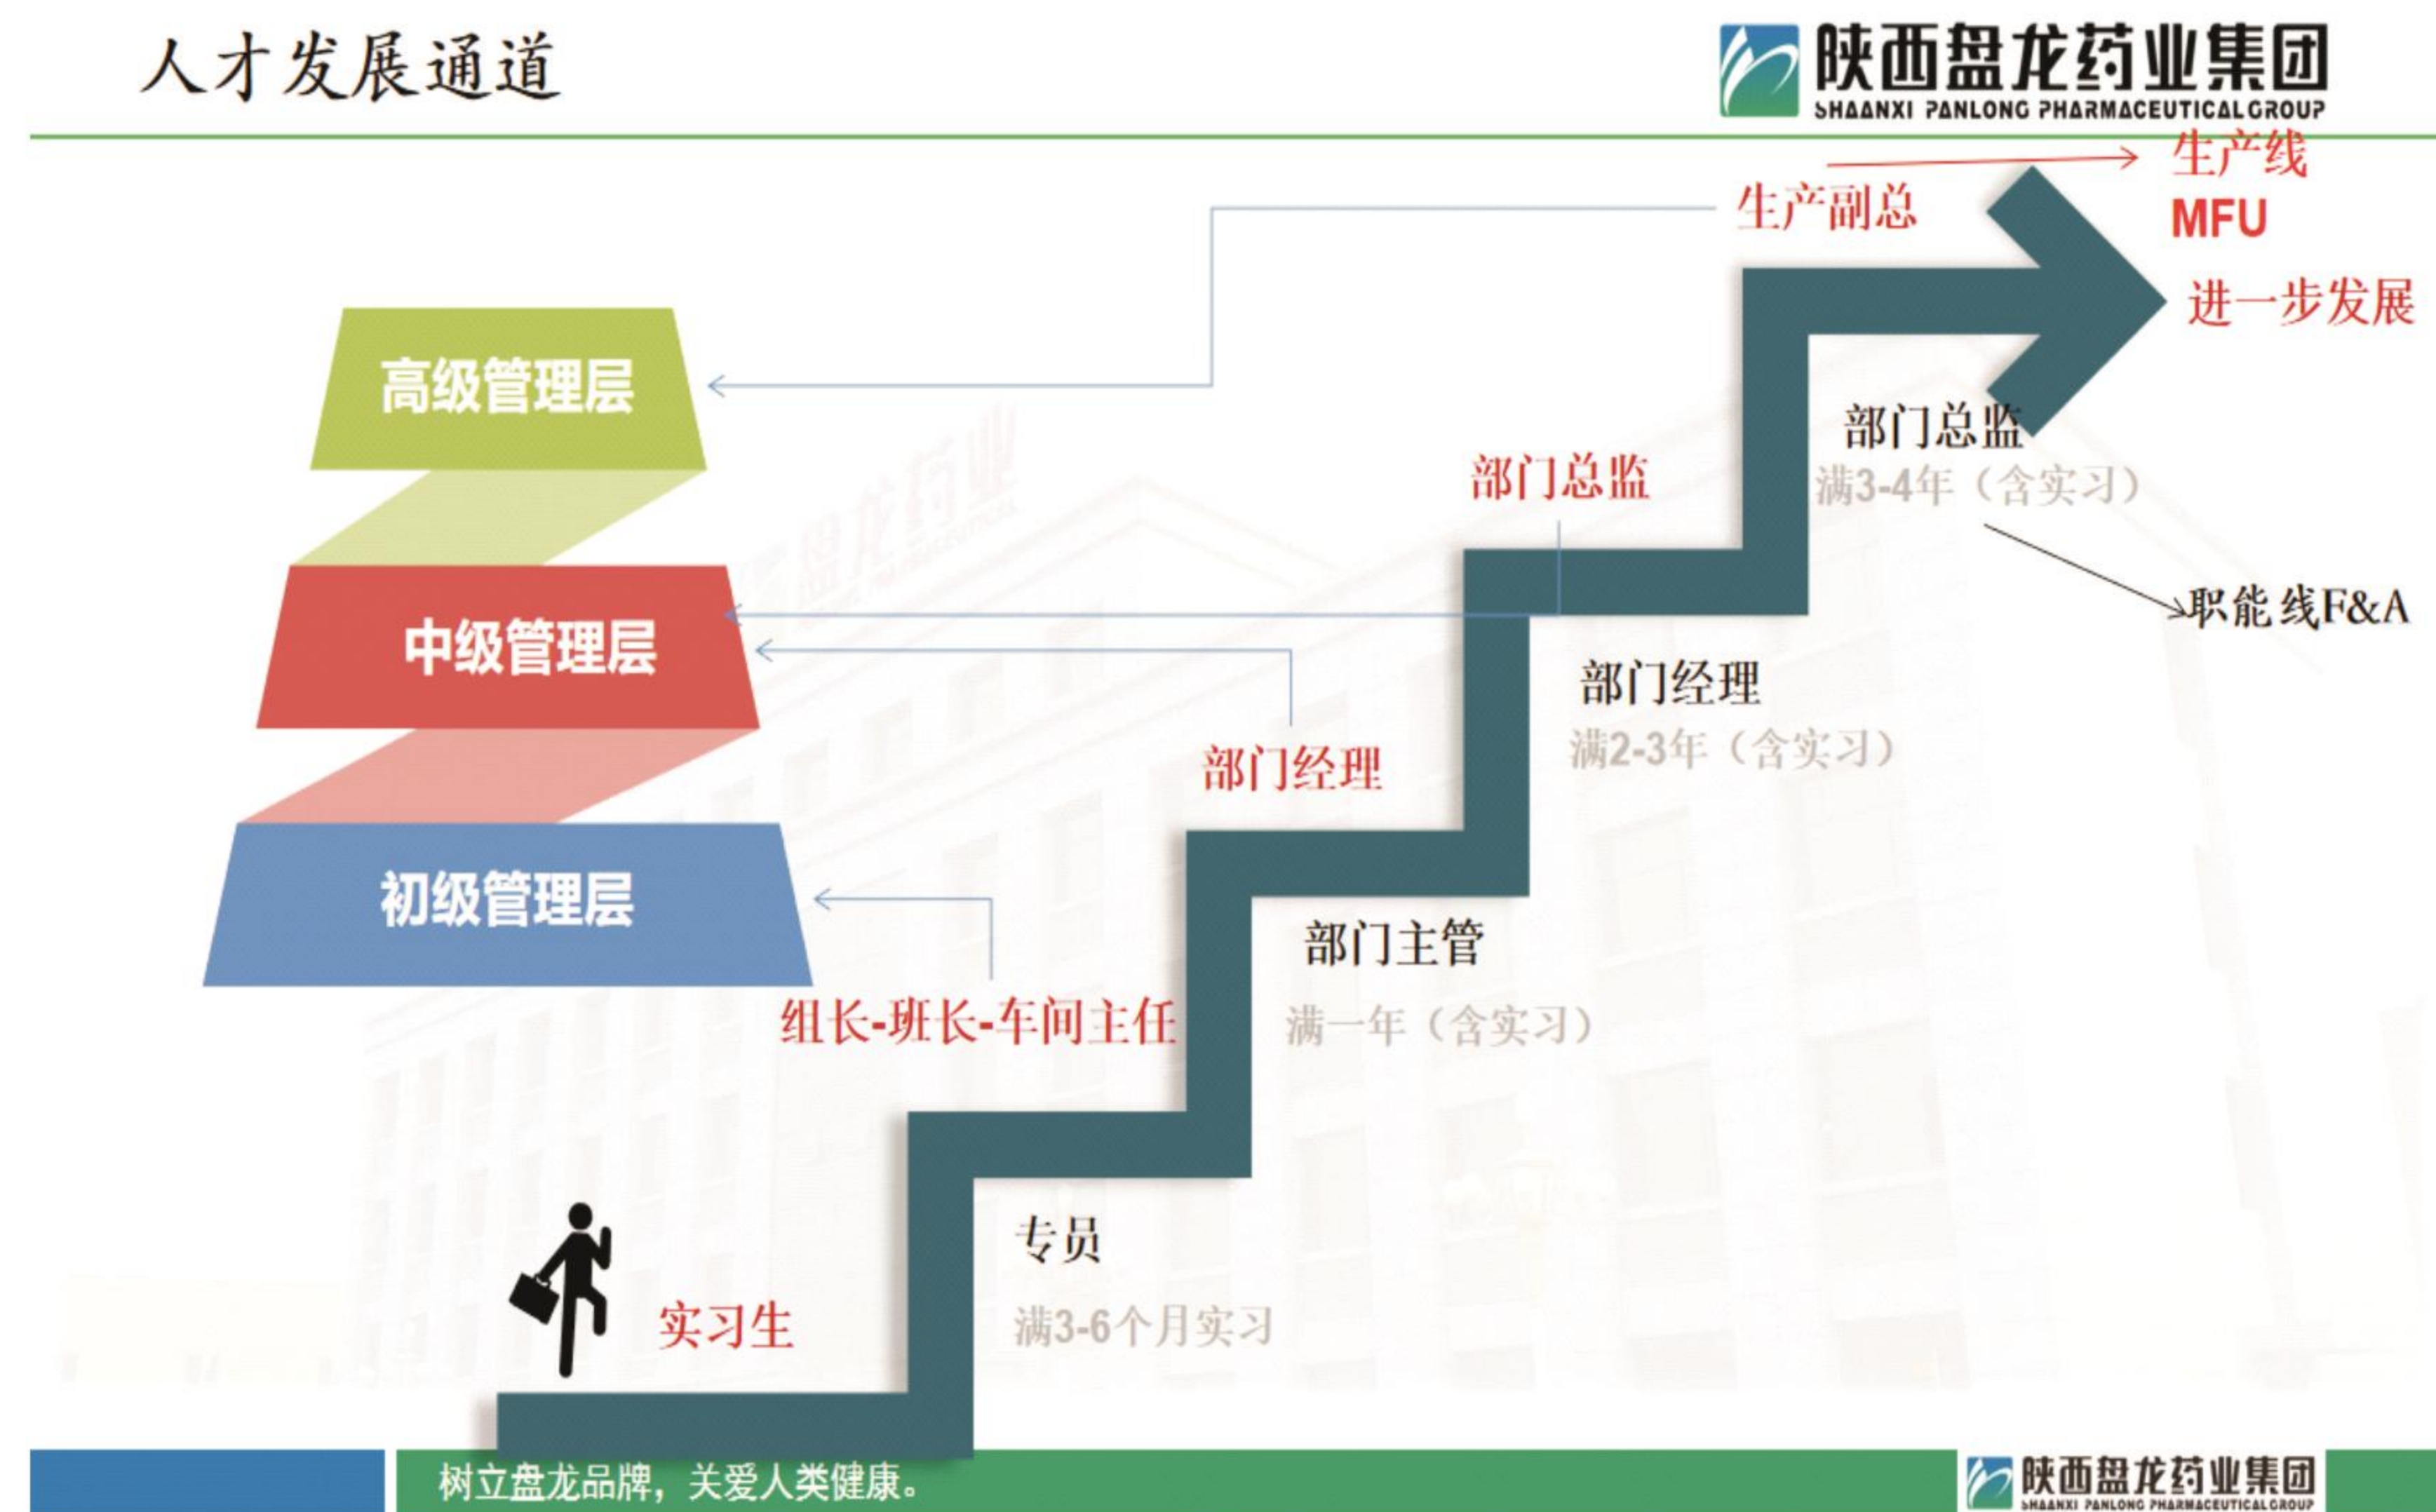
人才发展通道

陕西盘龙药业集团
SHAANXI PANLONG PHARMACEUTICAL GROUP

生产线
MFU
生产副总
进一步发展

高级管理层

部门总监
满3-4年（含实习）

部门总监

职能线F&A

中级管理层

部门经理
满2-3年（含实习）

部门经理

初级管理层

部门主管
满一年（含实习）

组长-班长-车间主任

专员
满3-6个月实习

实习生

树立盘龙品牌，关爱人类健康。

陕西盘龙药业集团
SHAANXI PANLONG PHARMACEUTICAL GROUP